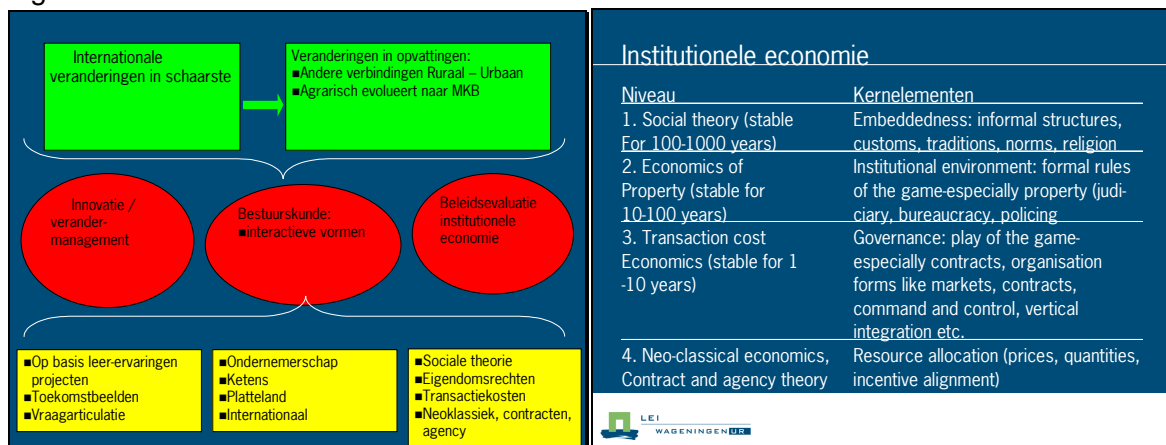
Internationale veranderingen in schaarste

Veranderingen in opvattingen:
■Andere verbindingen Ruraal – Urbaan
■Agrarisch evolueert naar MKB

Innovatie / verander-management

Bestuurskunde:
■interactieve vormen

Beleidsevaluatie institutionele economie

■Op basis leer-ervaringen projecten
■Toekomstbeelden
■Vraagarticulatie

■Ondernemerschap
■Ketens
■Platteland
■Internationaal

■Sociale theorie
■Eigendomsrechten
■Transactiekosten
■Neoklassiek, contracten, agency

Institutionele economie

| Niveau | Kernelementen |
|---|---|
| 1. Social theory (stable For 100-1000 years) | Embeddedness: informal structures, customs, traditions, norms, religion |
| 2. Economics of Property (stable for 10-100 years) | Institutional environment: formal rules of the game-especially property (judiciary, bureaucracy, policing |
| 3. Transaction cost Economics (stable for 1 -10 years) | Governance: play of the game-especially contracts, organisation forms like markets, contracts, command and control, vertical integration etc. |
| 4. Neo-classical economics, Contract and agency theory | Resource allocation (prices, quantities, incentive alignment) |

LEI WAGENINGEN UR